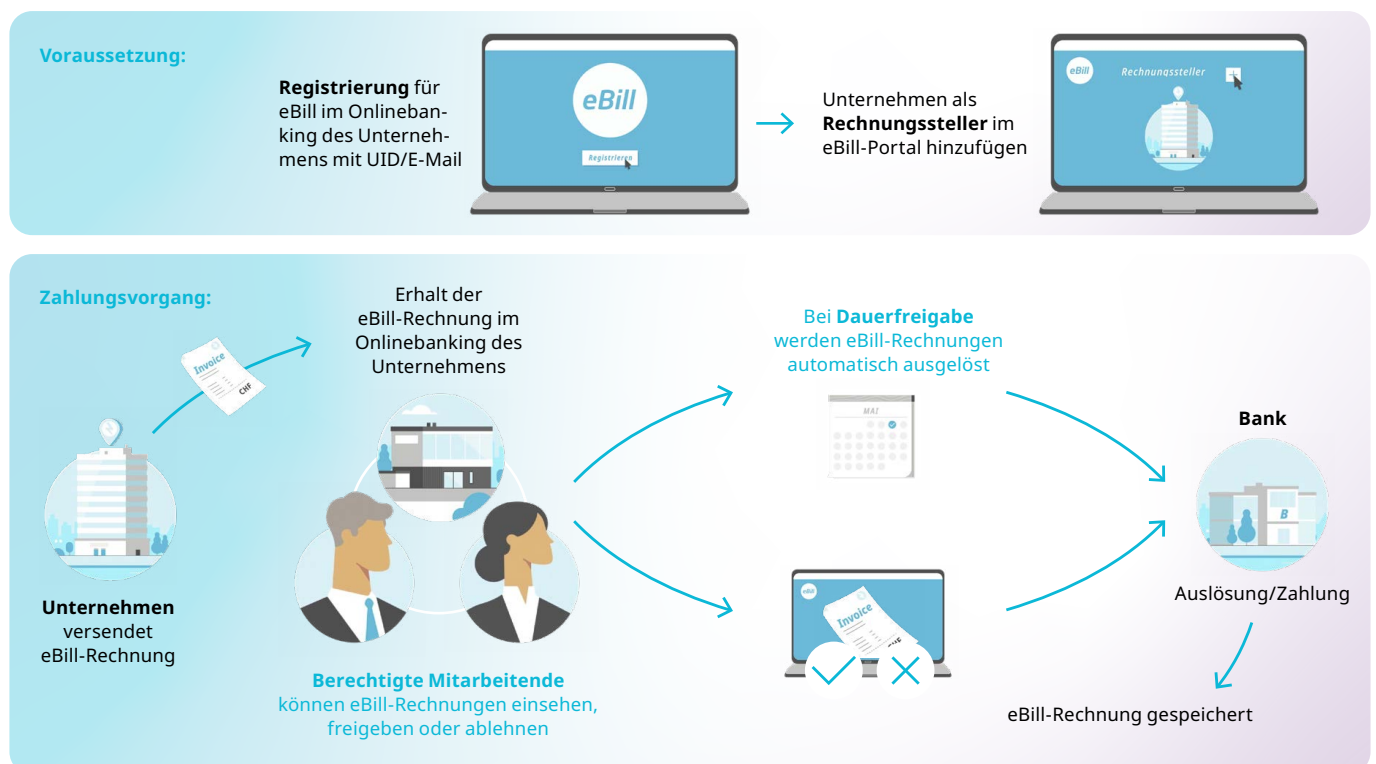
Voraussetzung:

**Registrierung** für eBill im Onlinebanking des Unternehmens mit UID/E-Mail

eBill

Registrieren

Unternehmen als **Rechnungssteller** im eBill-Portal hinzufügen

eBill

Rechnungssteller

Zahlungsvorgang:

Invoice

CHF

Unternehmen versendet eBill-Rechnung

Erhalt der eBill-Rechnung im Onlinebanking des Unternehmens

Berechtigte Mitarbeitende können eBill-Rechnungen einsehen, freigeben oder ablehnen

Bei **Dauerfreigabe** werden eBill-Rechnungen automatisch ausgelöst

MAI

eBill

Invoice

CHF

Bank

B

Auslösung/Zahlung

eBill-Rechnung gespeichert